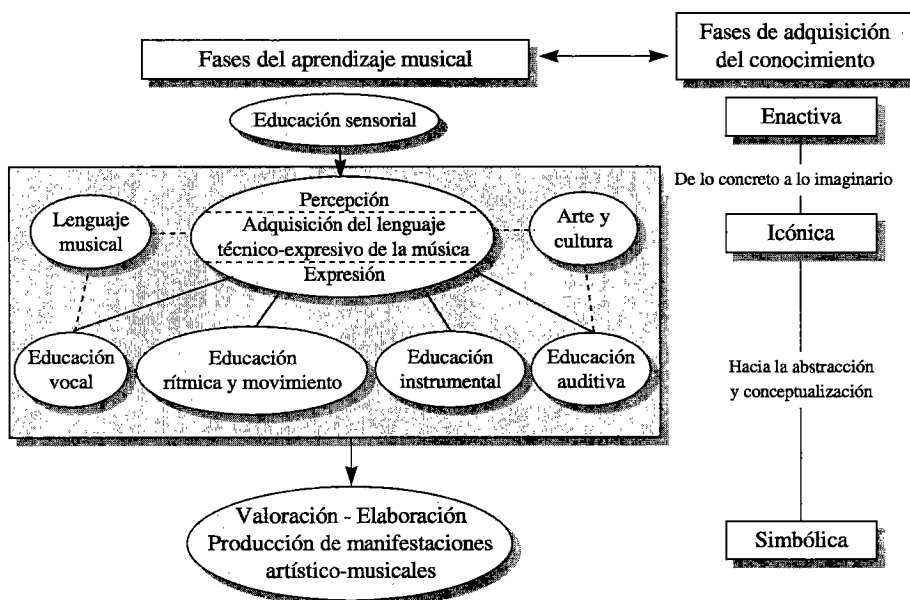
Fases del aprendizaje musical

Fases de adquisición del conocimiento

Educación sensorial

Enactiva

De lo concreto a lo imaginario

Percepción

Adquisición del lenguaje técnico-expresivo de la música

Expresión

Lenguaje musical

Arte y cultura

Icónica

Educación vocal

Educación rítmica y movimiento

Educación instrumental

Educación auditiva

Hacia la abstracción y conceptualización

Valoración - Elaboración
Producción de manifestaciones artístico-musicales

Simbólica